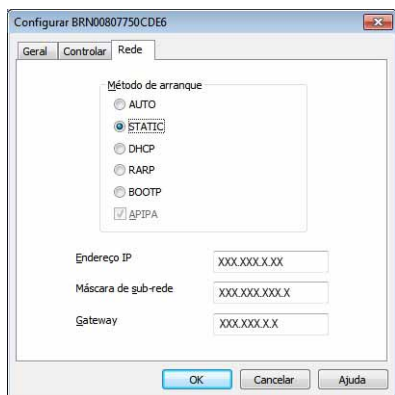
Configurar BRN00807750CDE6

Geral | Controlar | Rede

Método de arranque

AUTO

STATIC

DHCP

RARP

BOOTP

APIPA

Endereço IP XXX.XXX.X.XX

Máscara de sub-rede XXX.XXX.XXX.X

Gateway XXX.XXX.X.X

OK | Cancelar | Ajuda